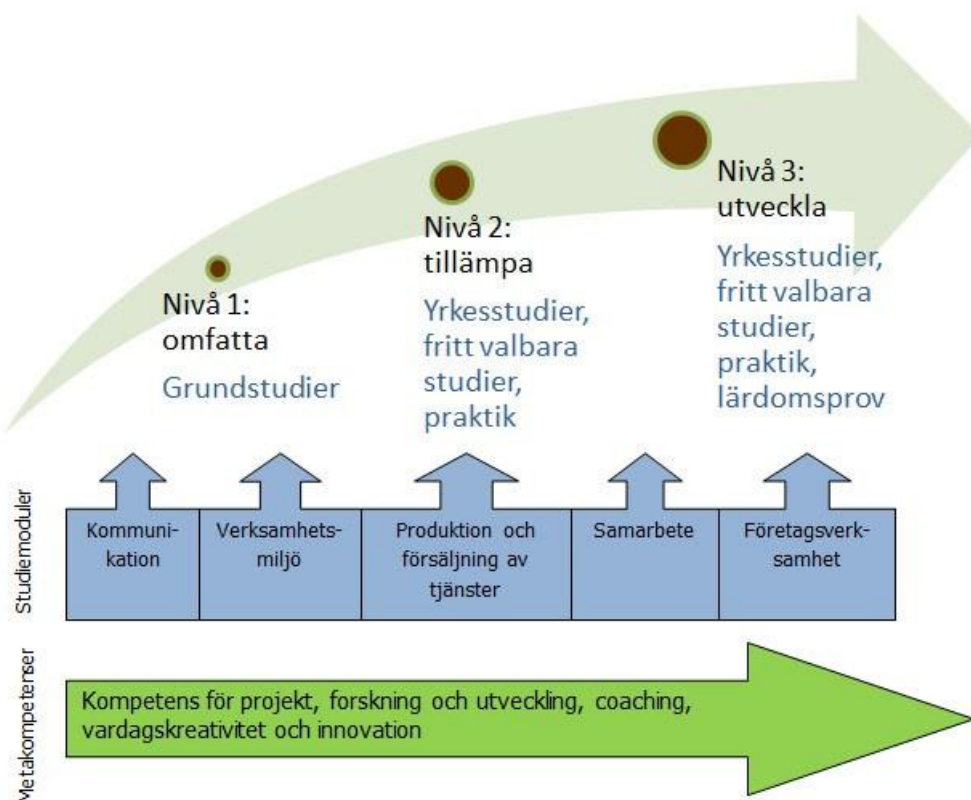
Nivå 1:
omfatta
Grundstudier

Nivå 2:
tillämpa
Yrkesstudier, fritt valbara studier, praktik

Nivå 3:
utveckla
Yrkesstudier, fritt valbara studier, praktik, lärdomsprov

Studiemoduler

| Kommunikation | Verksamhetsmiljö | Produktion och försäljning av tjänster | Samarbete | Företagsverksamhet |
|---|---|---|---|---|

Metakompetenser

Kompetens för projekt, forskning och utveckling, coaching, vardagskreativitet och innovation